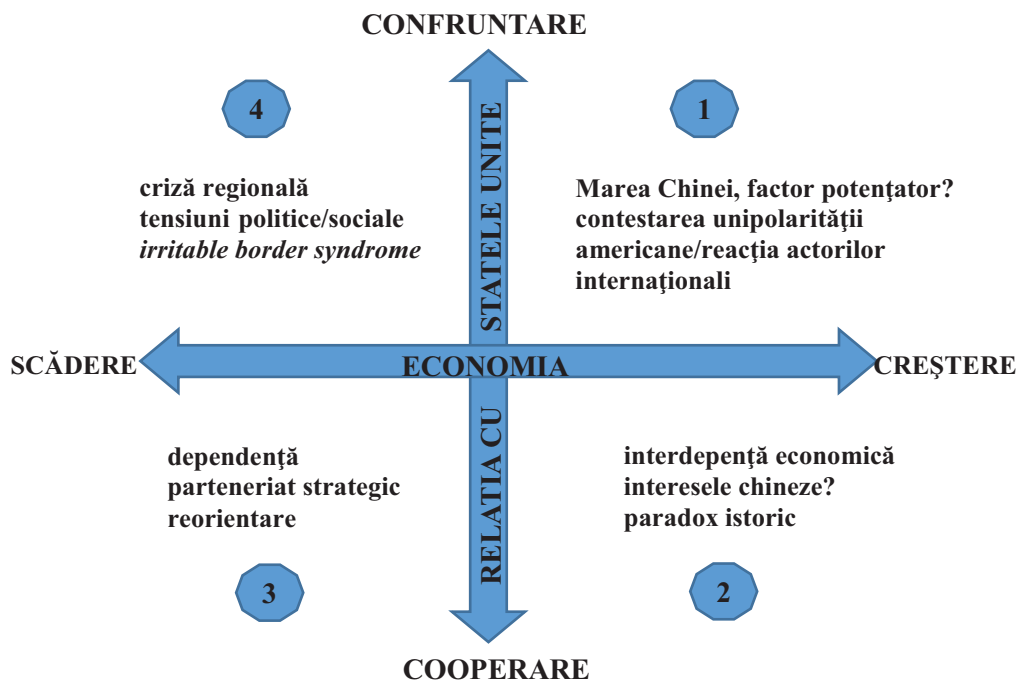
CONFRUNTARE

4

criză regională
tensiuni politice/sociale
*irritable border syndrome*

1

Marea Chinei, factor potenţator?
contestarea unipolarităţii americane/reacţia actorilor internaţionali

STATELE UNITE

SCĂDERE

ECONOMIA

CREŞTERE

RELAŢIA CU

dependenţă
parteneriat strategic
reorientare

interdepenţă economică
interesele chineze?
paradox istoric

3

2

COOPERARE